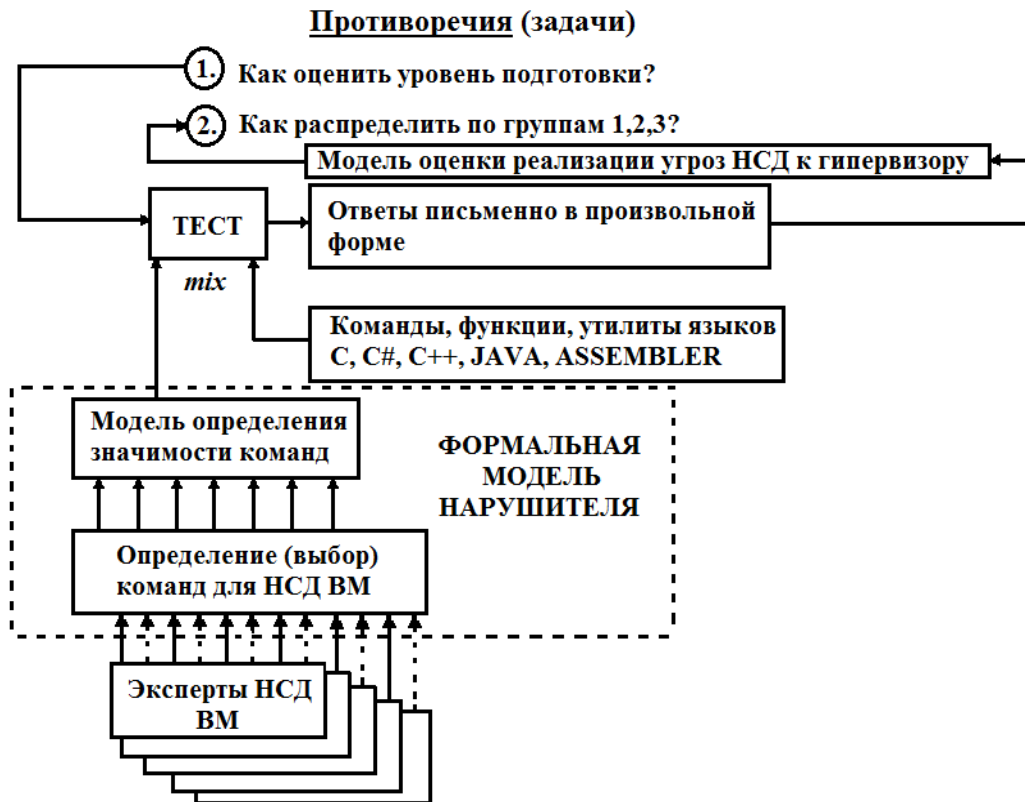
Противоречия (задачи)

1. Как оценить уровень подготовки?

2. Как распределить по группам 1,2,3?

Модель оценки реализации угроз НСД к гипервизору

ТЕСТ

mix

Ответы письменно в произвольной форме

Команды, функции, утилиты языков C, C#, C++, JAVA, ASSEMBLER

Модель определения значимости команд

ФОРМАЛЬНАЯ МОДЕЛЬ НАРУШИТЕЛЯ

Определение (выбор) команд для НСД ВМ

Эксперты НСД ВМ